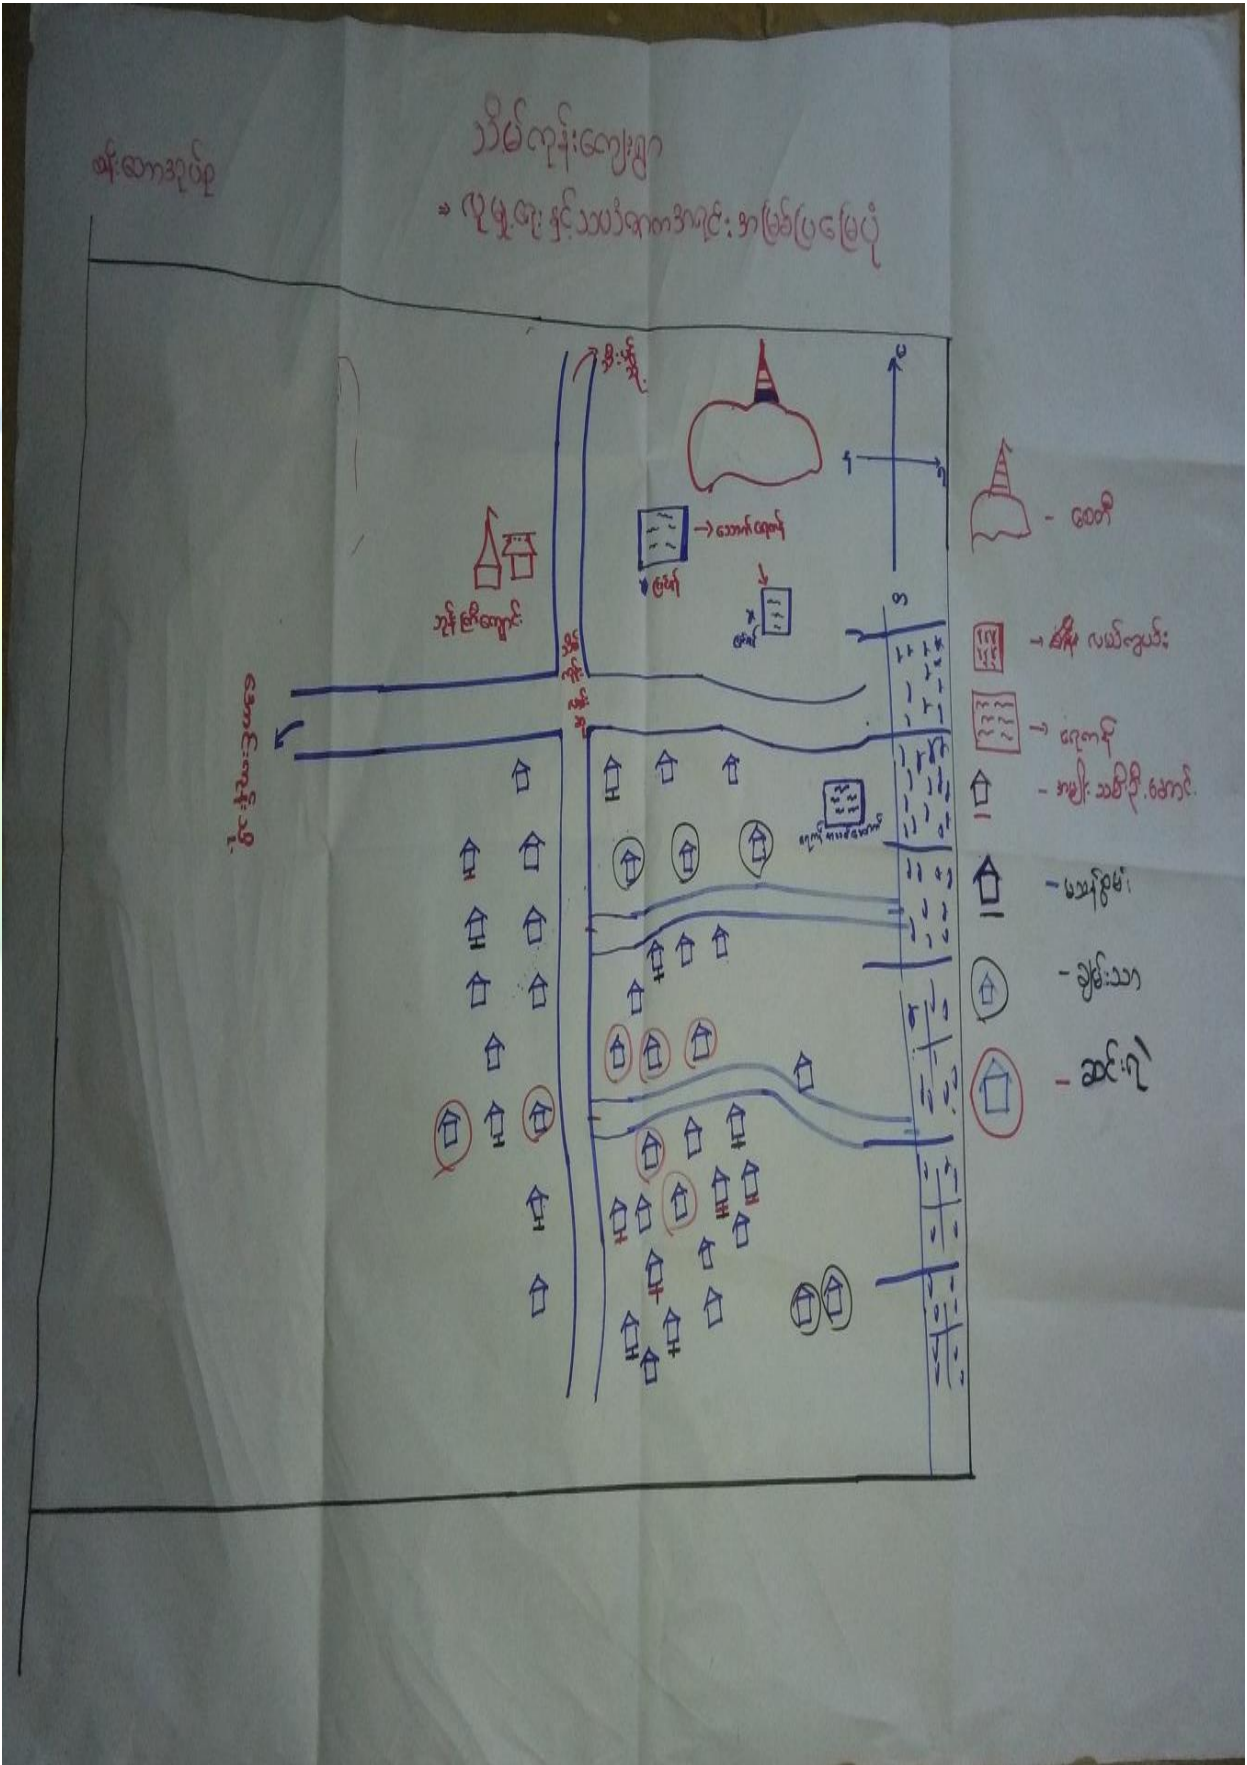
ဆန်းလောအုပ်စု

သံမ်ကုန်းကျေးရွာ
» လူမှုရေးနှင့်သယံဇာတအရင်းအမြစ်ပြမြေပုံ

မြို့သို့
ဘုန်းကြီးကျောင်း
စာသင်ကျောင်း
မြေမြို
ရေတွင်း
မြောက်
တောင်
အရှေ့
အနောက်
ရေကန်အသင့်ဆောက်
ကျေးရွာလမ်း
မြို့သို့

စေတီ
စိုက်ပျိုးလယ်ကွင်း
ရေကန်
အမျိုးသမီးဦးဆောင်
မသန်စွမ်း
ချမ်းသာ
ဆင်းရဲ